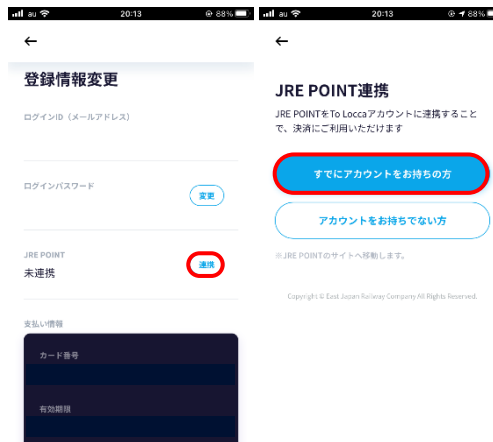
au 20:13 88%

←

登録情報変更

ログインID（メールアドレス）

ログインパスワード

変更

JRE POINT
未連携

連携

支払い情報

カード番号

有効期限

au 20:13 88%

←

JRE POINT連携

JRE POINTをTo Loccaアカウントに連携することで、決済にご利用いただけます

すでにアカウントをお持ちの方

アカウントをお持ちでない方

※JRE POINTのサイトへ移動します。

Copyright © East Japan Railway Company All Rights Reserved.